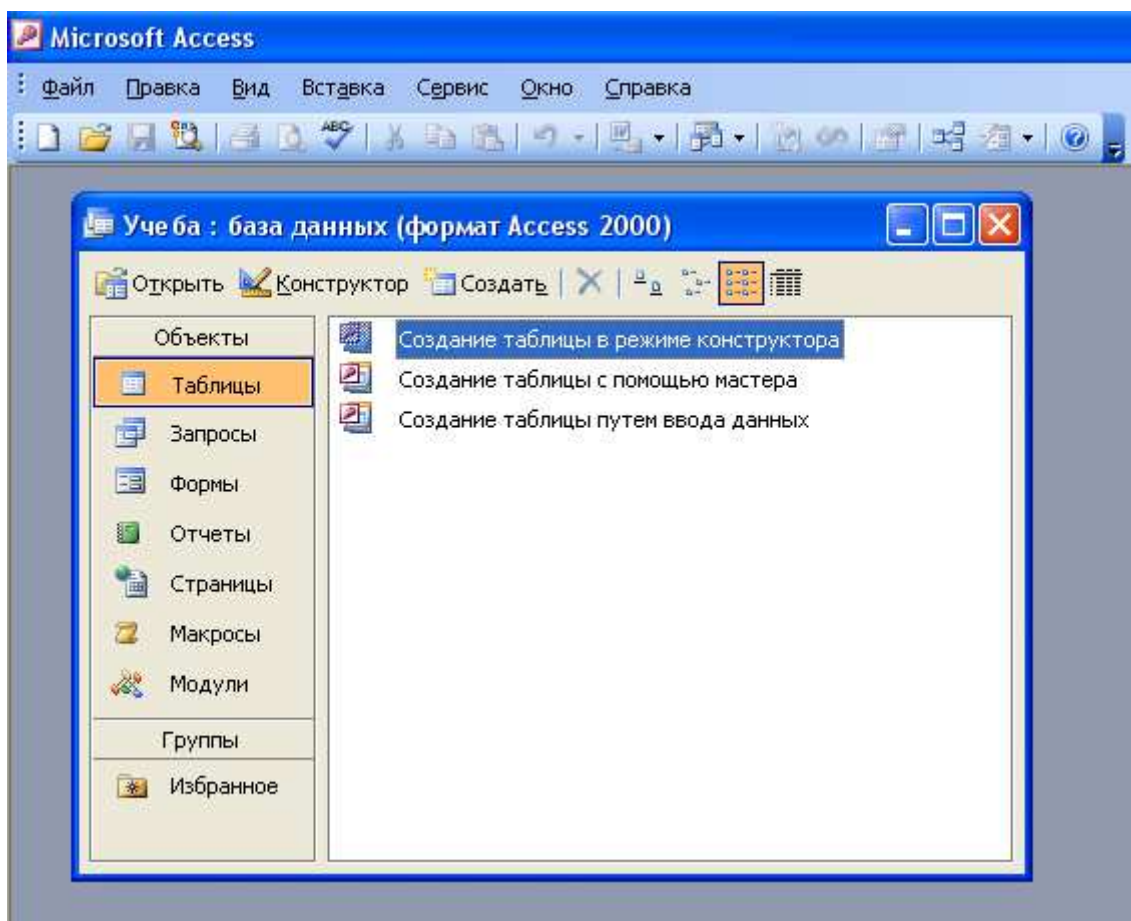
Microsoft Access

Файл Правка Вид Вставка Сервис Окно Справка

Учеба : база данных (формат Access 2000)

Открыть Конструктор Создать

Объекты
Таблицы
Запросы
Формы
Отчеты
Страницы
Макросы
Модули
Группы
Избранное

Создание таблицы в режиме конструктора
Создание таблицы с помощью мастера
Создание таблицы путем ввода данных